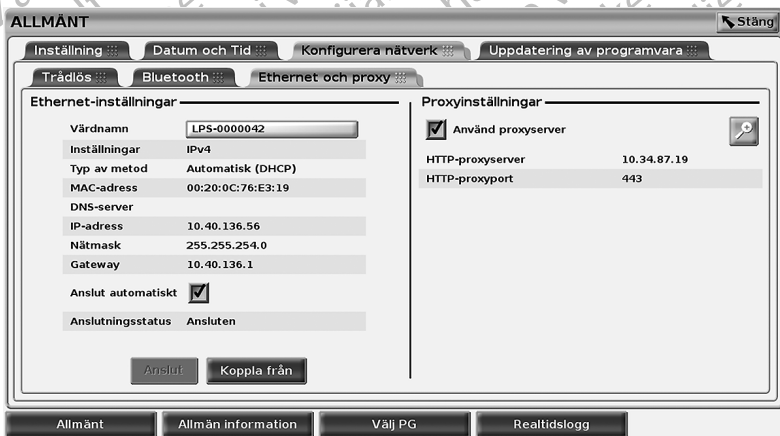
ALLMÄNT
Stäng

Inställning | Datum och Tid | Konfigurera nätverk | Uppdatering av programvara

Trådlös | Bluetooth | Ethernet och proxy

Ethernet-inställningar

| | |
|---|---|
| Värdnamn | LPS-0000042 |
| Inställningar | IPv4 |
| Typ av metod | Automatisk (DHCP) |
| MAC-adress | 00:20:0C:76:E3:19 |
| DNS-server | |
| IP-adress | 10.40.136.56 |
| Nätmask | 255.255.254.0 |
| Gateway | 10.40.136.1 |

Anslut automatiskt

Anslutningsstatus Ansluten

Anslut
Koppla från

Proxyinställningar

Använd proxyserver

| | |
|---|---|
| HTTP-proxyserver | 10.34.87.19 |
| HTTP-proxyport | 443 |

Allmänt | Allmän information | Välj PG | Realtidslogg